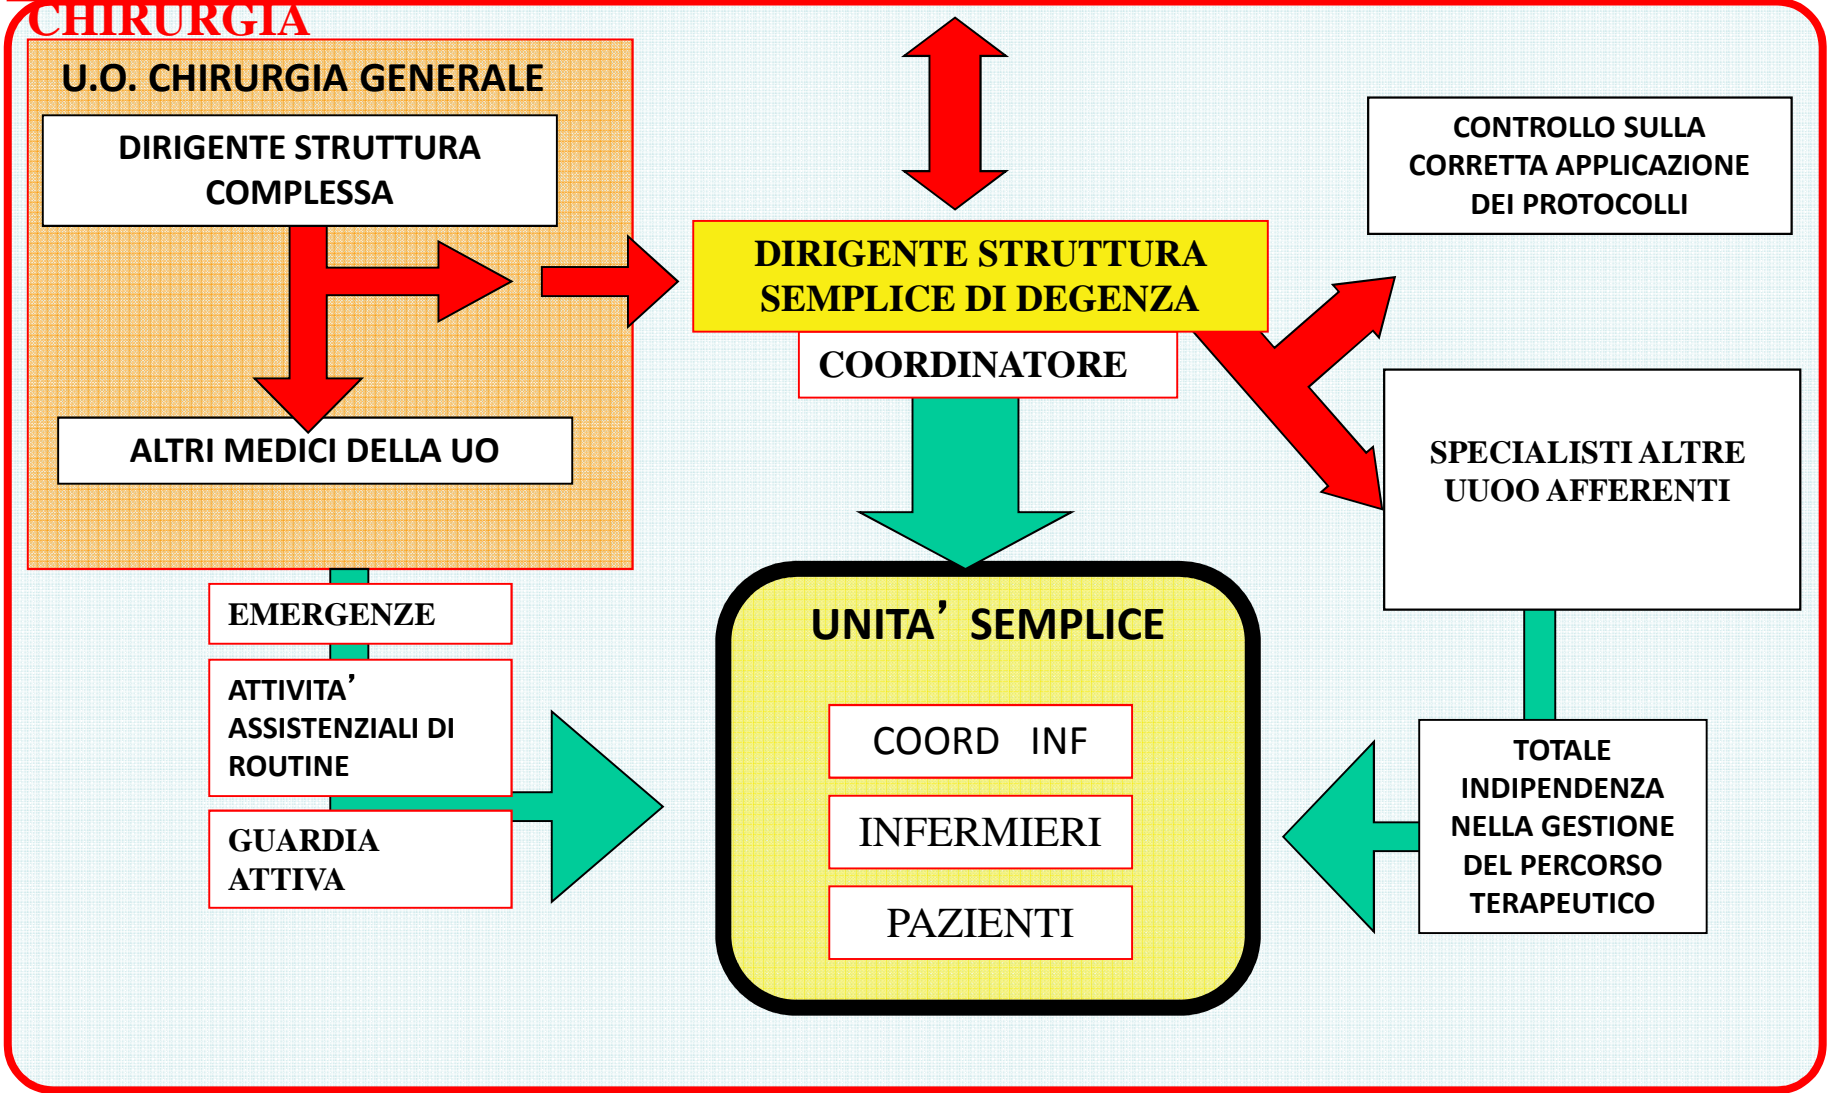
CHIRURGIA

U.O. CHIRURGIA GENERALE

DIRIGENTE STRUTTURA COMPLESSA

ALTRI MEDICI DELLA UO

DIRIGENTE STRUTTURA SEMPLICE DI DEGENZA

COORDINATORE

CONTROLLO SULLA CORRETTA APPLICAZIONE DEI PROTOCOLLI

SPECIALISTI ALTRE UUOO AFFERENTI

EMERGENZE

ATTIVITA’ ASSISTENZIALI DI ROUTINE

GUARDIA ATTIVA

UNITA’ SEMPLICE

COORD INF

INFERMIERI

PAZIENTI

TOTALE INDIPENDENZA NELLA GESTIONE DEL PERCORSO TERAPEUTICO